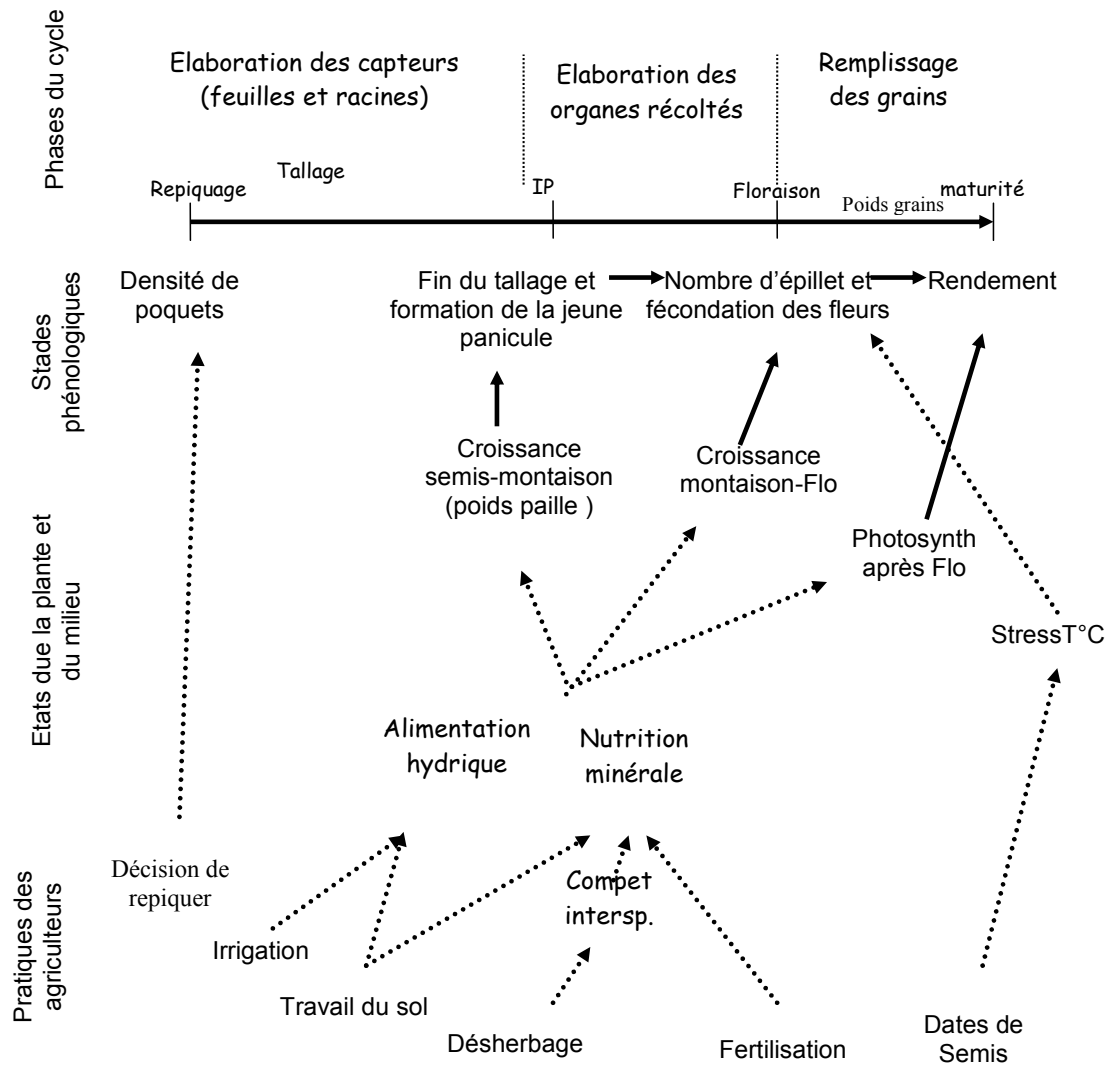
Phases du cycle

Elaboration des capteurs (feuilles et racines)

Elaboration des organes récoltés

Remplissage des grains

Repiquage

Tallage

IP

Floraison

Poids grains

maturité

Stades phénologiques

Densité de poquets

Fin du tallage et formation de la jeune panicule

Nombre d'épillet et fécondation des fleurs

Rendement

Etats due la plante et du milieu

Croissance semis-montaison (poids paille )

Croissance montaison-Flo

Photosynth après Flo

StressT°C

Alimentation hydrique

Nutrition minérale

Pratiques des agriculteurs

Décision de repiquer

Compet intersp.

Irrigation

Travail du sol

Désherbage

Fertilisation

Dates de Semis